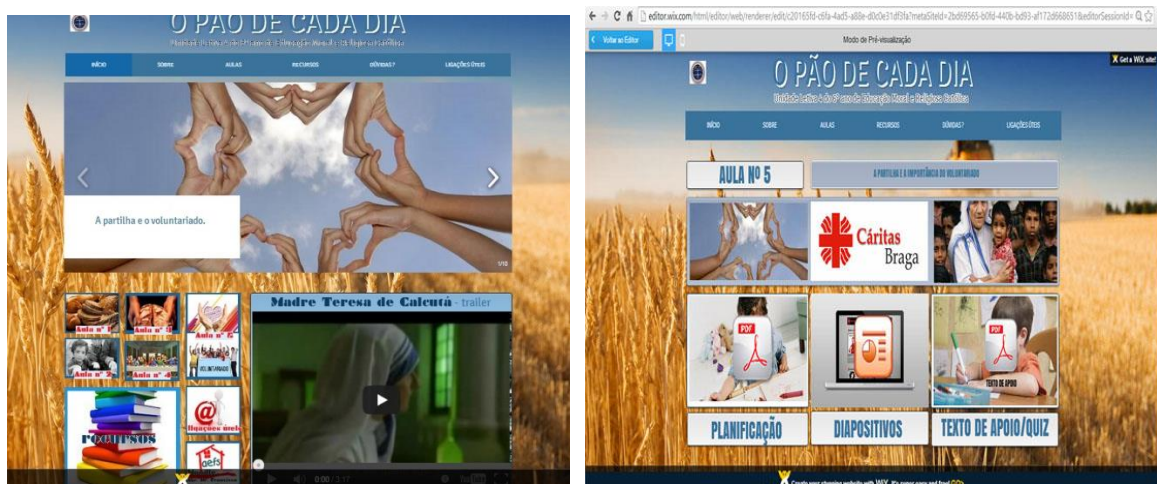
O PÃO DE CADA DIA

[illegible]

INÍCIO SOBRE AULAS RECURSOS DÚVIDAS? LIGAÇÕES ÚTEIS

A partilha e o voluntariado.

1/10

Aula nº 1 Aula nº 3 Aula nº 5 Aula nº 2 Aula nº 4

VOLUNTARIADO

Madre Teresa de Calcutá - trailer

recursos

@ ligações úteis

aefs

0:00 / 3:17

editor.wix.com/html/editor/web/renderer/edit/c20165fd-c6fa-4ad5-a88e-d0c0e31df3fa?metaSiteId=2bd69565-b0fd-440b-bd93-af172d668651&editorSessionId=

Voltar ao Editor

Modo de Pré-visualização

Get a WiX site!

O PÃO DE CADA DIA

Unidade Letiva 4 do 9º ano de Educação Moral e Religiosa Católica

INÍCIO SOBRE AULAS RECURSOS DÚVIDAS? LIGAÇÕES ÚTEIS

AULA Nº 5

A PARTILHA E A IMPORTÂNCIA DO VOLUNTARIADO

Cáritas Braga

PDF

PDF

TEXTO DE APOIO

PLANIFICAÇÃO

DIAPOSITIVOS

TEXTO DE APOIO/QUIZ

Create your stunning website with WiX. It's super easy and free! GO